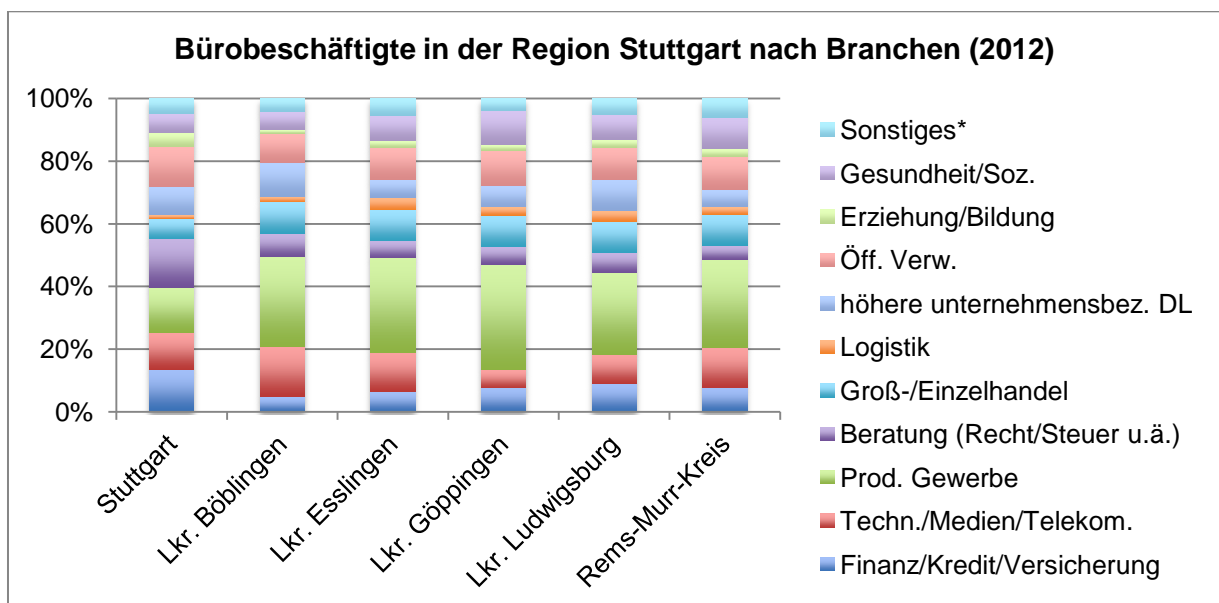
Bürobeschäftigte in der Region Stuttgart nach Branchen (2012)

100%
80%
60%
40%
20%
0%

Stuttgart
Lkr. Böblingen
Lkr. Esslingen
Lkr. Göppingen
Lkr. Ludwigsburg
Rems-Murr-Kreis

Sonstiges*
Gesundheit/Soz.
Erziehung/Bildung
Öff. Verw.
höhere unternehmensbez. DL
Logistik
Groß-/Einzelhandel
Beratung (Recht/Steuer u.ä.)
Prod. Gewerbe
Techn./Medien/Telekom.
Finanz/Kredit/Versicherung